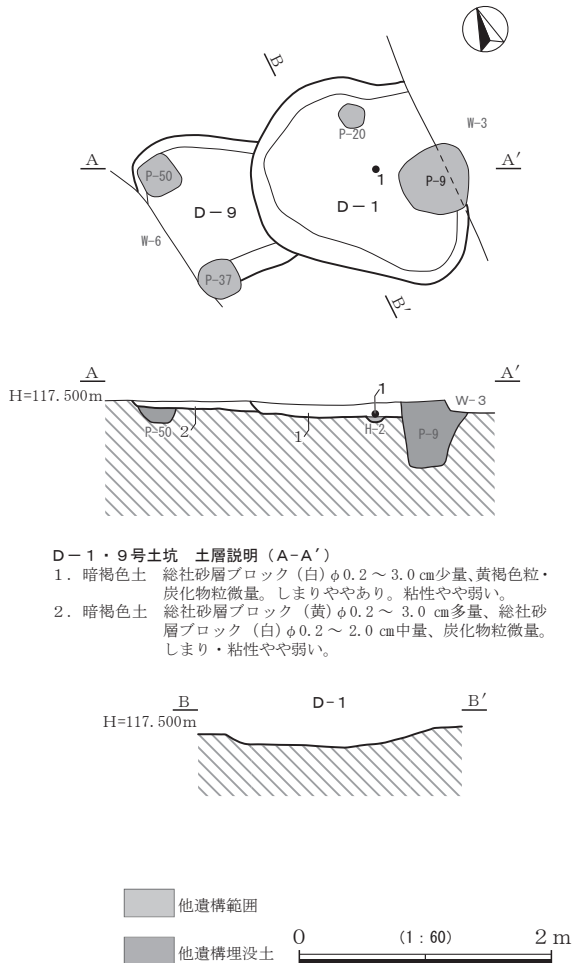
B

P-20

W-3

A

P-50

1

A′

P-9

D－9

D－1

W-6

P-37

B′

A

A′

H=117.500m

1

W-3

P-50

2

1

H-2

P-9

D－1・9号土坑　土層説明（A-A′）

1．暗褐色土　総社砂層ブロック（白）φ0.2～3.0㎝少量、黄褐色粒・炭化物粒微量。しまりややあり。粘性やや弱い。

2．暗褐色土　総社砂層ブロック（黄）φ0.2～3.0㎝多量、総社砂層ブロック（白）φ0.2～2.0㎝中量、炭化物粒微量。しまり・粘性やや弱い。

B

D－1

B′

H=117.500m

他遺構範囲

他遺構埋没土

0　(1：60)　2 m